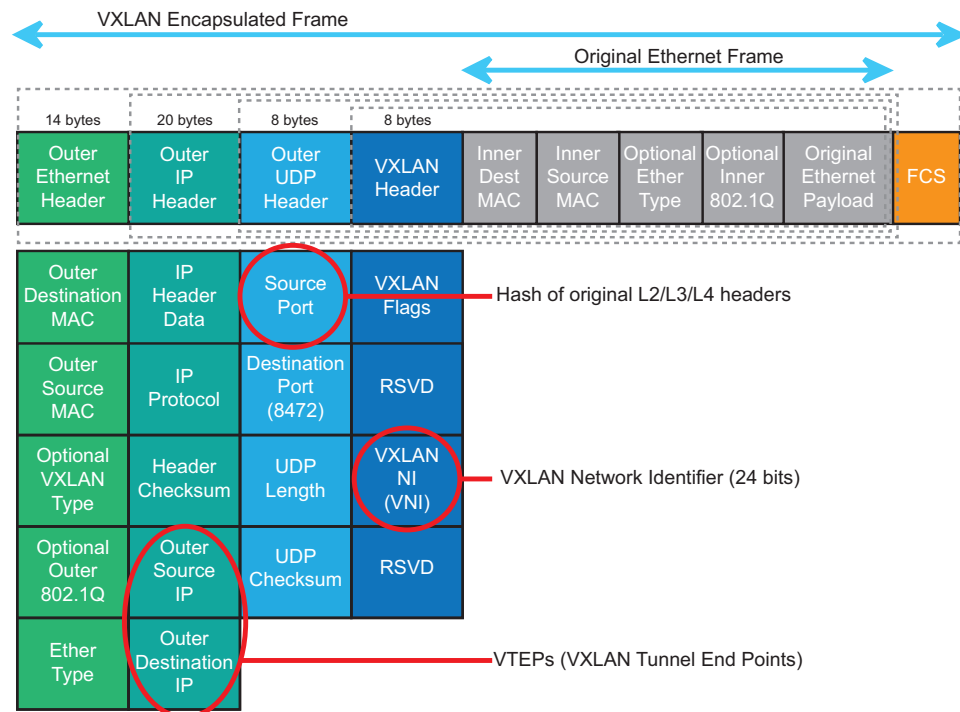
VXLAN Encapsulated Frame

Original Ethernet Frame

14 bytes
20 bytes
8 bytes
8 bytes

| Outer Ethernet Header | Outer IP Header | Outer UDP Header | VXLAN Header | Inner Dest MAC | Inner Source MAC | Optional Ether Type | Optional Inner 802.1Q | Original Ethernet Payload | FCS |
|---|---|---|---|---|---|---|---|---|---|

| Outer Destination MAC | IP Header Data | Source Port | VXLAN Flags |
|---|---|---|---|
| Outer Source MAC | IP Protocol | Destination Port (8472) | RSVD |
| Optional VXLAN Type | Header Checksum | UDP Length | VXLAN NI (VNI) |
| Optional Outer 802.1Q | Outer Source IP | UDP Checksum | RSVD |
| Ether Type | Outer Destination IP | | |

Hash of original L2/L3/L4 headers

VXLAN Network Identifier (24 bits)

VTEPs (VXLAN Tunnel End Points)